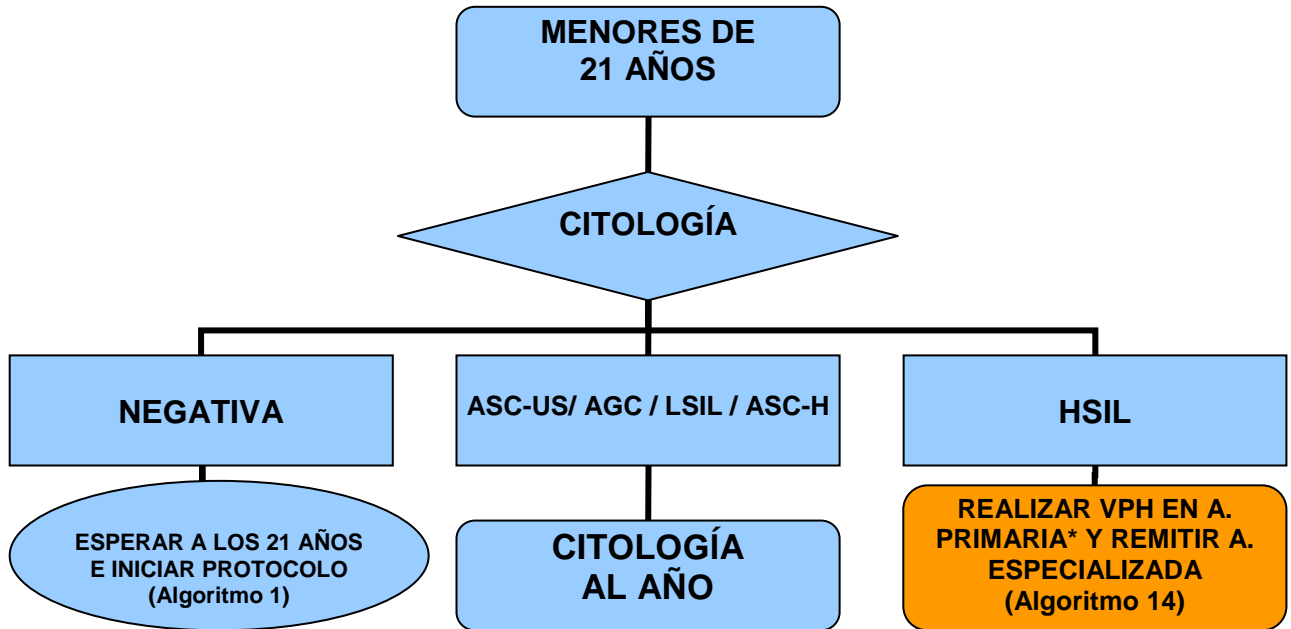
MENORES DE 21 AÑOS

CITOLOGÍA

NEGATIVA

ASC-US/ AGC / LSIL / ASC-H

HSIL

ESPERAR A LOS 21 AÑOS E INICIAR PROTOCOLO (Algoritmo 1)

CITOLOGÍA AL AÑO

REALIZAR VPH EN A. PRIMARIA* Y REMITIR A. ESPECIALIZADA (Algoritmo 14)